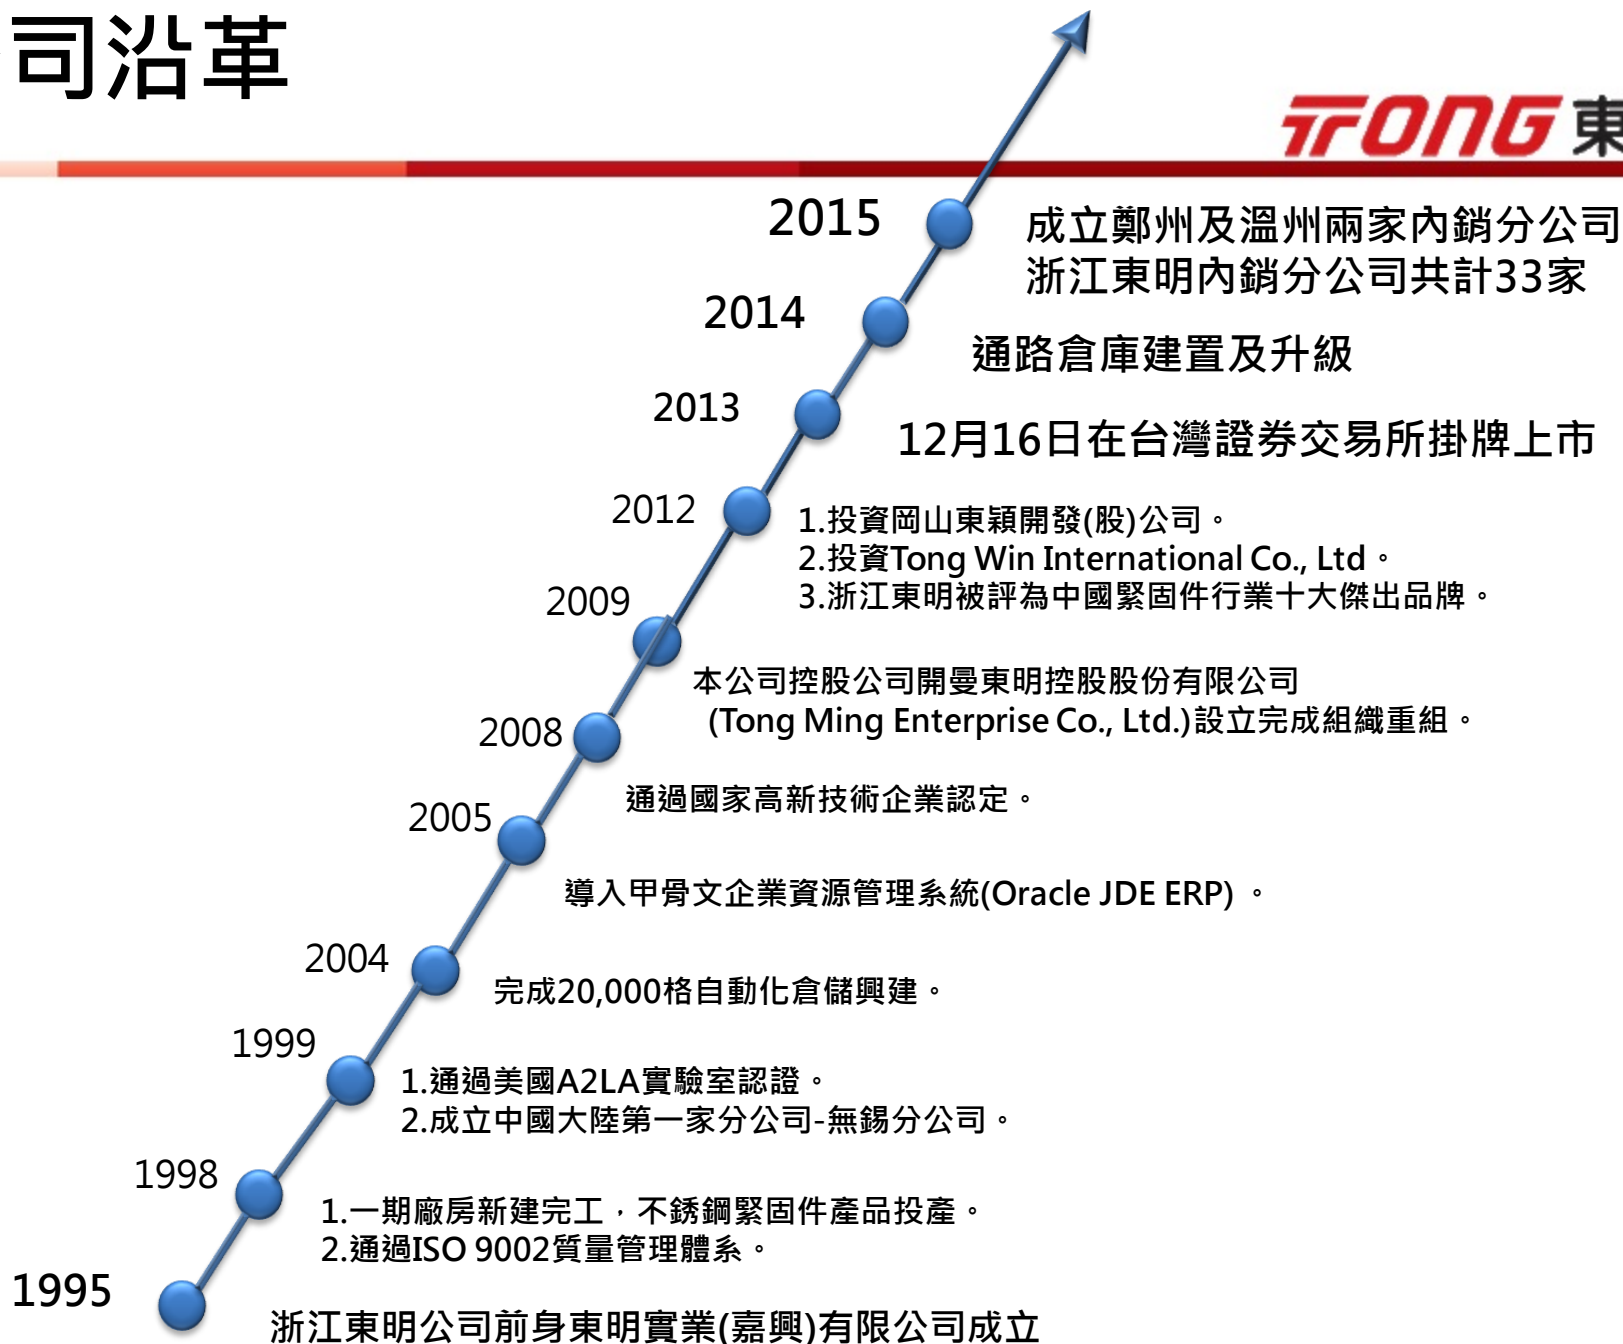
司沿革

TONG 東

2015
成立鄭州及溫州兩家內銷分公司
浙江東明內銷分公司共計33家

2014
通路倉庫建置及升級

2013
12月16日在台灣證券交易所掛牌上市

2012
1.投資岡山東穎開發(股)公司。
2.投資Tong Win International Co., Ltd。
3.浙江東明被評為中國緊固件行業十大傑出品牌。

2009
本公司控股公司開曼東明控股股份有限公司 (Tong Ming Enterprise Co., Ltd.)設立完成組織重組。

2008
通過國家高新技術企業認定。

2005
導入甲骨文企業資源管理系統(Oracle JDE ERP)。

2004
完成20,000格自動化倉儲興建。

1999
1.通過美國A2LA實驗室認證。
2.成立中國大陸第一家分公司-無錫分公司。

1998
1.一期廠房新建完工，不銹鋼緊固件產品投產。
2.通過ISO 9002質量管理體系。

1995
浙江東明公司前身東明實業(嘉興)有限公司成立